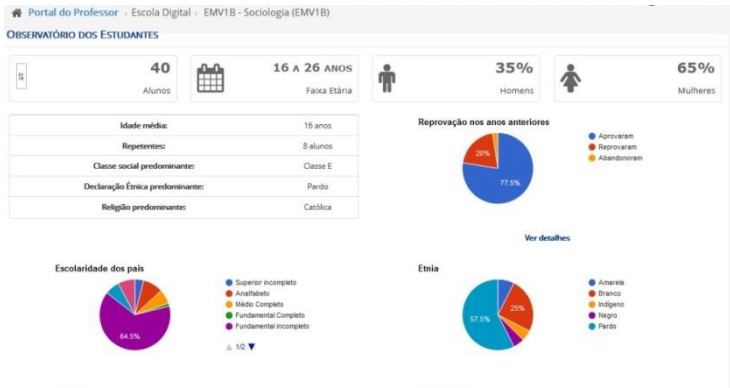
Portal do Professor › Escola Digital › EMV1B - Sociologia (EMV1B)

OBSERVATÓRIO DOS ESTUDANTES

40
Alunos

16 A 26 ANOS
Faixa Etária

35%
Homens

65%
Mulheres

| | |
|---|---|
| Idade média: | 16 anos |
| Repetentes: | 8 alunos |
| Classe social predominante: | Classe E |
| Declaração Étnica predominante: | Pardo |
| Religião predominante: | Católica |

Reprovação nos anos anteriores

20%
77.5%

Aprovaram
Reprovaram
Abandonoram

Ver detalhes

Escolaridade dos pais

64.5%

Superior incompleto
Analfabeto
Médio Completo
Fundamental Completo
Fundamental incompleto

1/2

Etnia

57.5%
25%

Amarela
Branco
Indígeno
Negro
Pardo